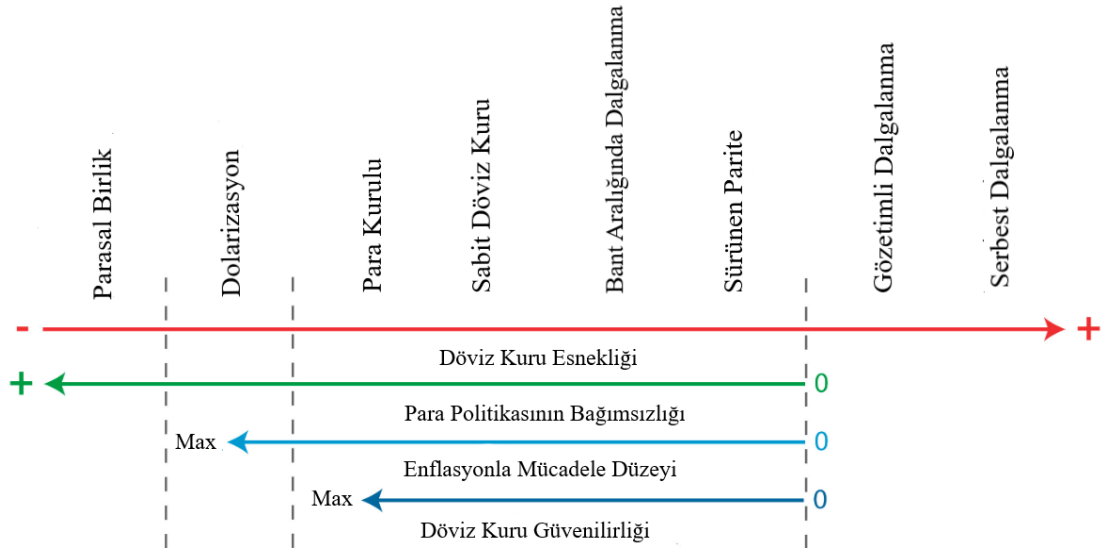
Parasal Birlik

Dolarizasyon

Para Kurulu

Sabit Döviz Kuru

Bant Aralığında Dalgalanma

Sürünen Parite

Gözetimli Dalgalanma

Serbest Dalgalanma

-

+

Döviz Kuru Esnekliği

+

0

Para Politikasının Bağımsızlığı

Max

0

Enflasyonla Mücadele Düzeyi

Max

0

Döviz Kuru Güvenilirliği